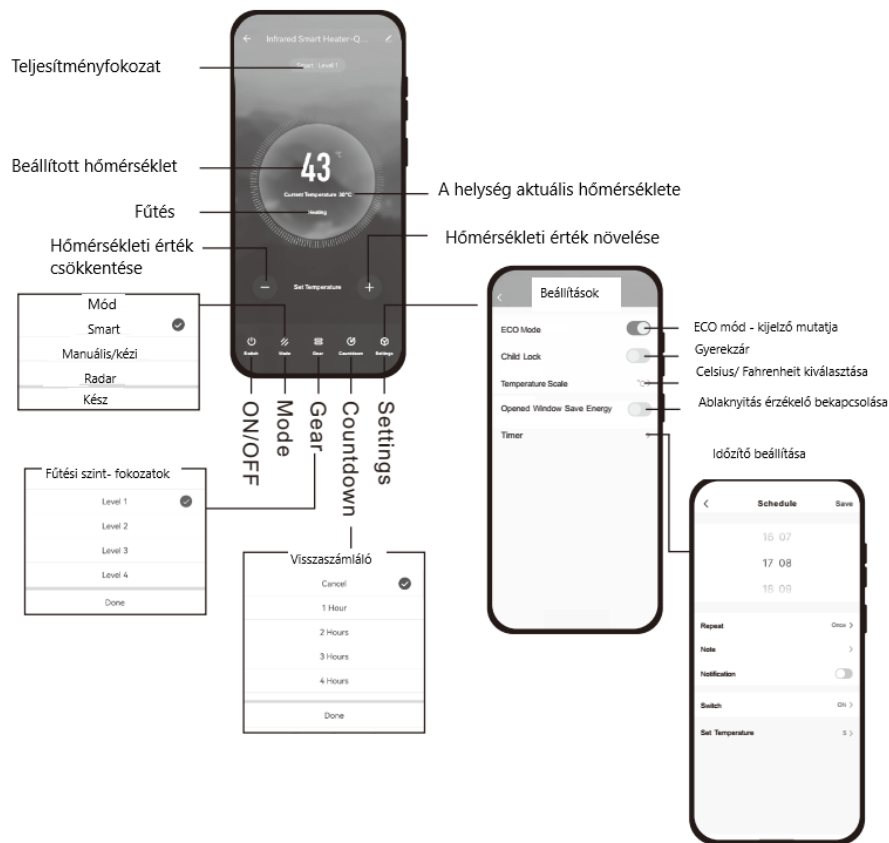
Infrared Smart Heater-Q...

Teljesítményfokozat

Smart · Level 1

Beállított hőmérséklet

43 °C

Current Temperature 30°C

A helység aktuális hőmérséklete

Fűtés

Heating

Hőmérsékleti érték csökkentése

Hőmérsékleti érték növelése

Set Temperature

Mód
Smart
Manuális/kézi
Radar
Kész

Switch
Mode
Gear
Countdown
Settings

ON/OFF
Mode
Gear
Countdown
Settings

Beállítások

ECO Mode
ECO mód - kijelző mutatja
Child Lock
Gyerekzár
Temperature Scale °C
Celsius/ Fahrenheit kiválasztása
Opened Window Save Energy
Ablaknyitás érzékelő bekapcsolása
Timer
Időzítő beállítása

Fűtési szint- fokozatok
Level 1
Level 2
Level 3
Level 4
Done

Visszaszámláló
Cancel
1 Hour
2 Hours
3 Hours
4 Hours
Done

Schedule
Save
16 07
17 08
18 09
Repeat Once
Note
Notification
Switch ON
Set Temperature 5